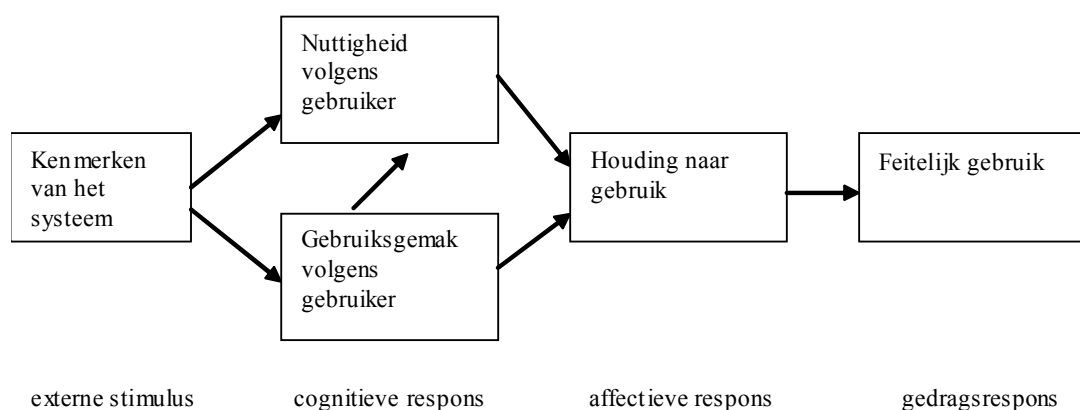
Nuttigheid volgens gebruiker

Kenmerken van het systeem

Houding naar gebruik

Feitelijk gebruik

Gebruiksgemak volgens gebruiker

externe stimulus

cognitieve respons

affectieve respons

gedragsrespons